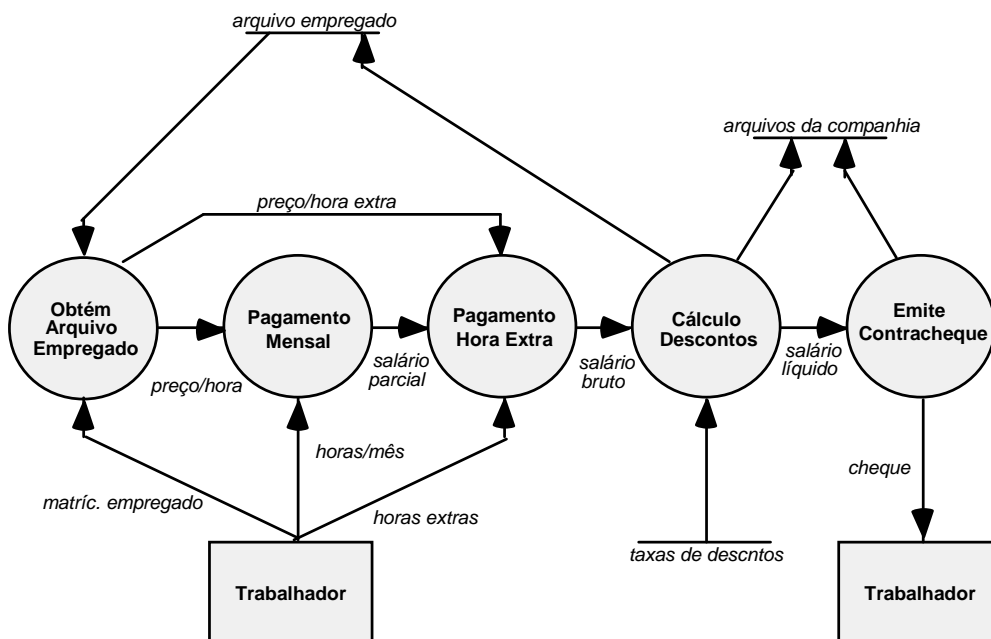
arquivo empregado

arquivos da companhia

preço/hora extra

Obtém Arquivo Empregado

Pagamento Mensal

Pagamento Hora Extra

Cálculo Descontos

Emite Contracheque

preço/hora

salário parcial

salário bruto

salário líquido

horas/mês

cheque

matríc. empregado

horas extras

taxas de descntos

Trabalhador

Trabalhador